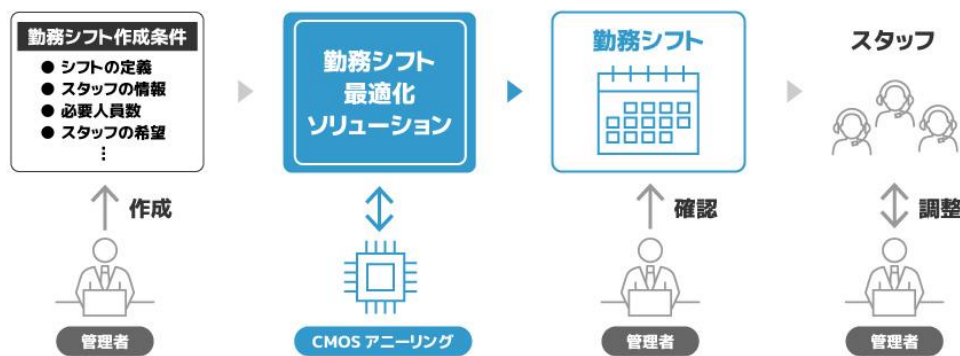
勤務シフト作成条件

● シフトの定義
● スタッフの情報
● 必要人員数
● スタッフの希望
⋮

勤務シフト
最適化
ソリューション

勤務シフト

スタッフ

作成

確認

調整

管理者

CMOS アニーリング

管理者

管理者